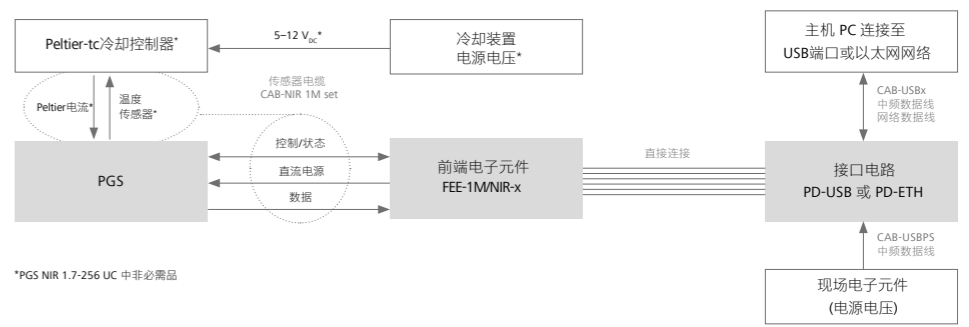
Peltier-tc冷却控制器*

5–12 $V_{DC}$*

冷却装置
电源电压*

主机 PC 连接至
USB端口或以太网网络

传感器电缆
CAB-NIR 1M set

Peltier电流*

温度
传感器*

CAB-USBx
中频数据线
网络数据线

PGS

控制/状态

直流电源

数据

前端电子元件
FEE-1M/NIR-x

直接连接

接口电路
PD-USB 或 PD-ETH

CAB-USBPS
中频数据线

*PGS NIR 1.7-256 UC 中非必需品

现场电子元件
(电源电压)